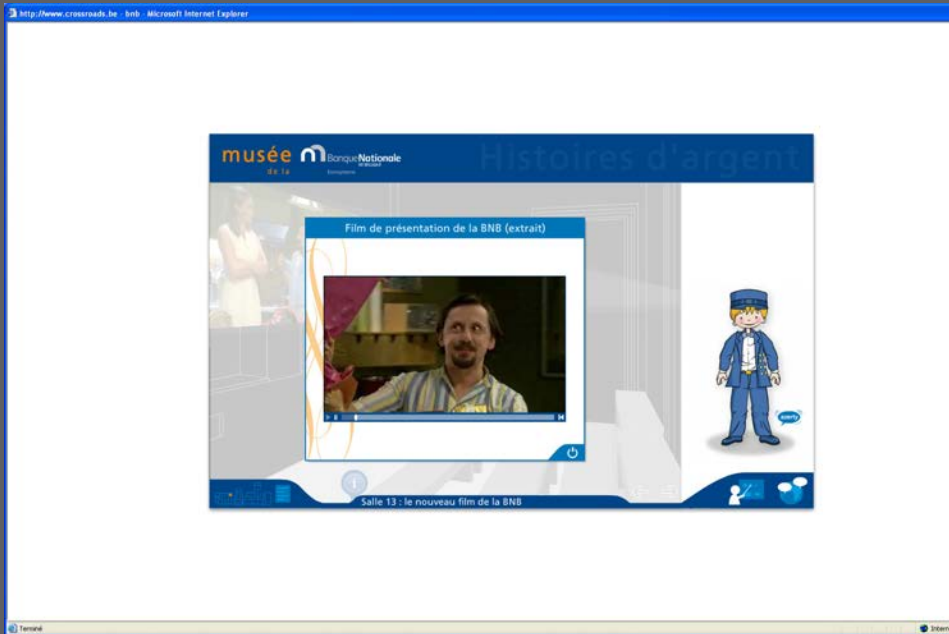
http://www.crossroads.be - bnb - Microsoft Internet Explorer

musée de la BanqueNationale

Histoires d'argent

Film de présentation de la BNB (extrait)

Salle 13 : le nouveau film de la BNB

Terminé

Intern